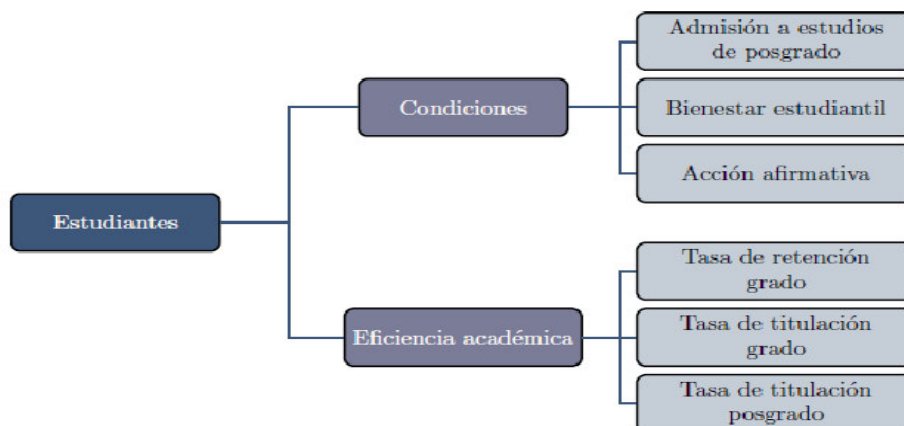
Estudiantes

Condiciones

Admisión a estudios de posgrado

Bienestar estudiantil

Acción afirmativa

Eficiencia académica

Tasa de retención grado

Tasa de titulación grado

Tasa de titulación posgrado